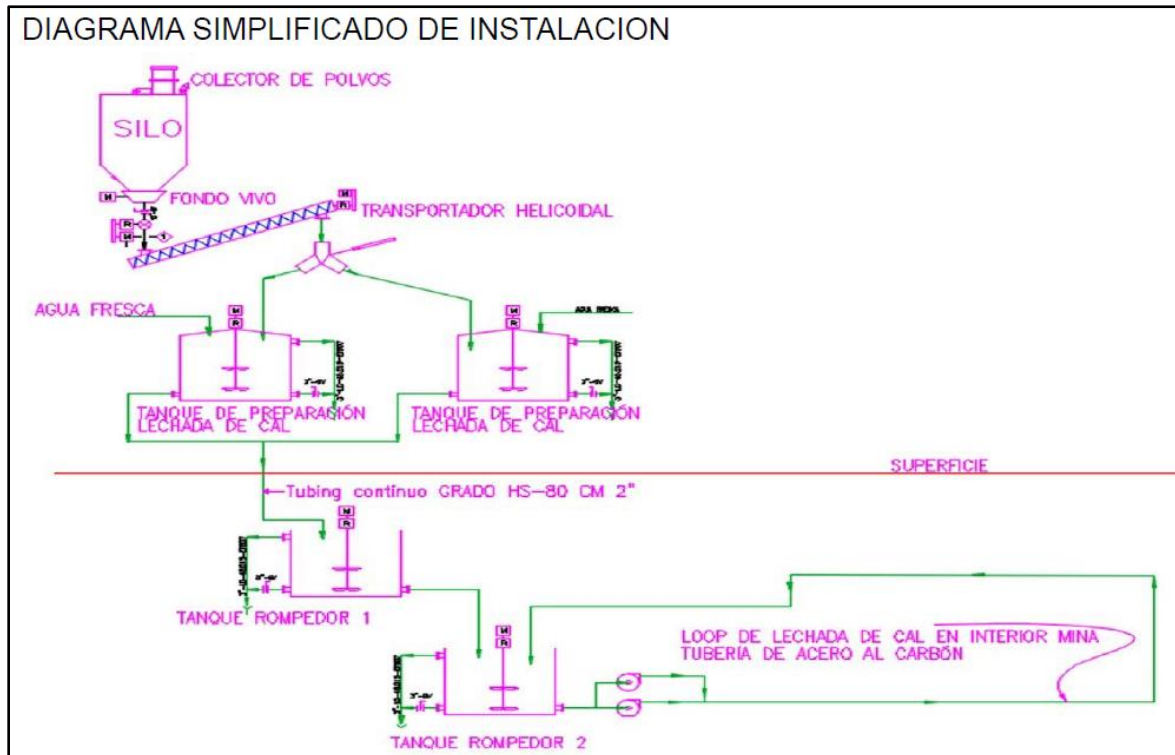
DIAGRAMA SIMPLIFICADO DE INSTALACION

COLECTOR DE POLVOS

SILO

M

FONDO VIVO

M

R

TRANSPORTADOR HELICOIDAL

AGUA FRESCA

M

R

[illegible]

3"-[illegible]

TANQUE DE PREPARACIÓN LECHADA DE CAL

M

R

AGUA FRESCA

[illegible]

3"-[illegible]

TANQUE DE PREPARACIÓN LECHADA DE CAL

SUPERFICIE

Tubing continuo GRADO HS-80 CM 2"

M

R

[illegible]

3"-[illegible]

TANQUE ROMPEDOR 1

M

R

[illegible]

3"-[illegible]

TANQUE ROMPEDOR 2

LOOP DE LECHADA DE CAL EN INTERIOR MINA TUBERÍA DE ACERO AL CARBÓN